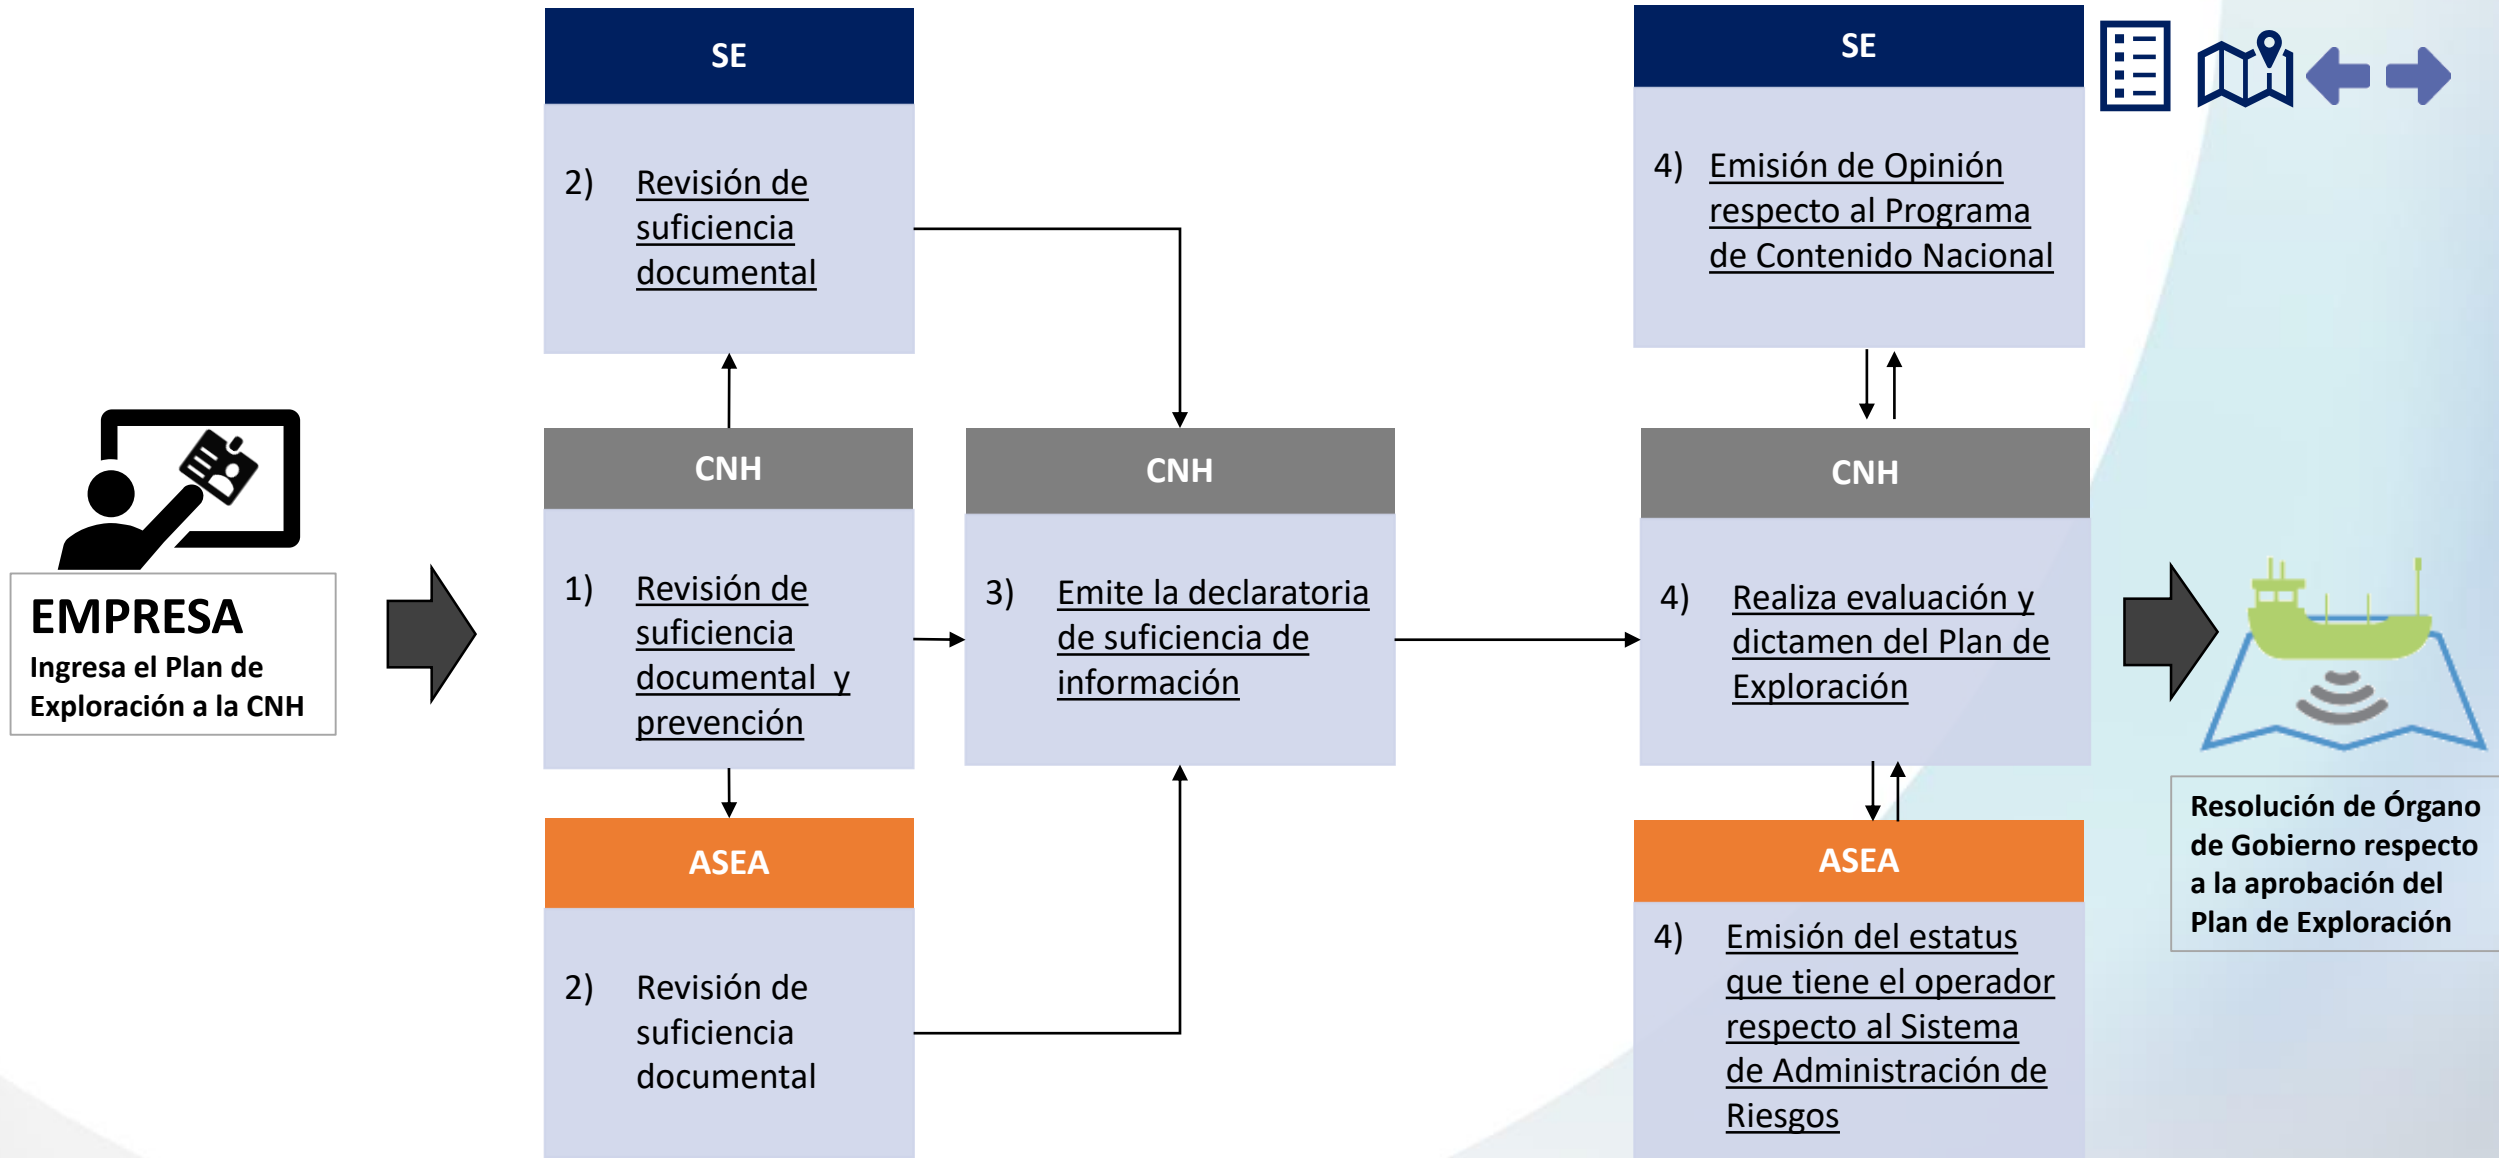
EMPRESA
Ingresa el Plan de Exploración a la CNH

SE
2) Revisión de suficiencia documental

CNH
1) Revisión de suficiencia documental y prevención

ASEA
2) Revisión de suficiencia documental

CNH
3) Emite la declaratoria de suficiencia de información

SE
4) Emisión de Opinión respecto al Programa de Contenido Nacional

CNH
4) Realiza evaluación y dictamen del Plan de Exploración

ASEA
4) Emisión del estatus que tiene el operador respecto al Sistema de Administración de Riesgos

Resolución de Órgano de Gobierno respecto a la aprobación del Plan de Exploración